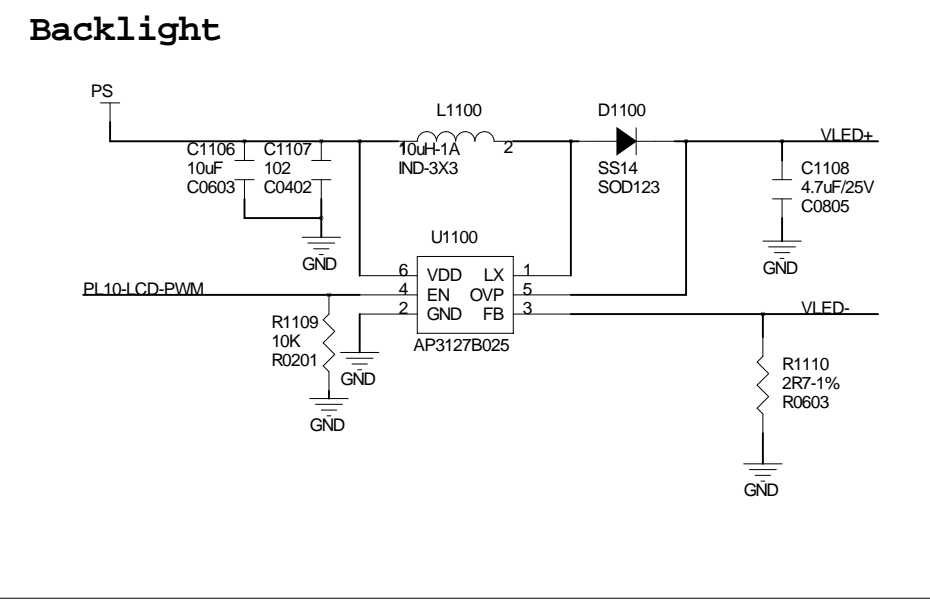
Backlight

PS

C1106
10uF
C0603

C1107
102
C0402

GND

L1100
1
10uH-1A
IND-3X3
2

D1100
SS14
SOD123

VLED+

C1108
4.7uF/25V
C0805

GND

U1100

6 VDD LX 1
4 EN OVP 5
2 GND FB 3

AP3127B025

PL10-LCD-PWM

R1109
10K
R0201

GND

GND

VLED-

R1110
2R7-1%
R0603

GND